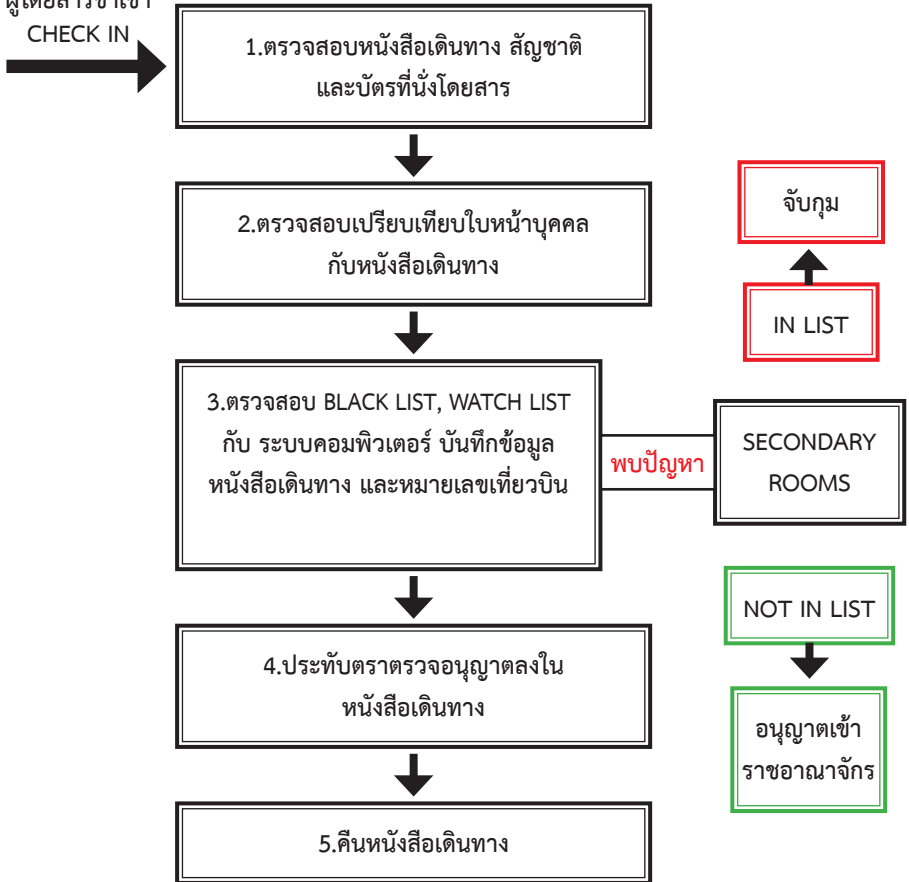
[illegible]
CHECK IN

1.ตรวจสอบหนังสือเดินทาง สัญชาติ และบัตรที่นั่งโดยสาร

2.ตรวจสอบเปรียบเทียบใบหน้าบุคคล กับหนังสือเดินทาง

3.ตรวจสอบ BLACK LIST, WATCH LIST กับ ระบบคอมพิวเตอร์ บันทึกข้อมูล หนังสือเดินทาง และหมายเลขเที่ยวบิน

พบปัญหา

SECONDARY ROOMS

จับกุม

IN LIST

NOT IN LIST

อนุญาตเข้าราชอาณาจักร

4.ประทับตราตรวจอนุญาตลงใน หนังสือเดินทาง

5.คืนหนังสือเดินทาง